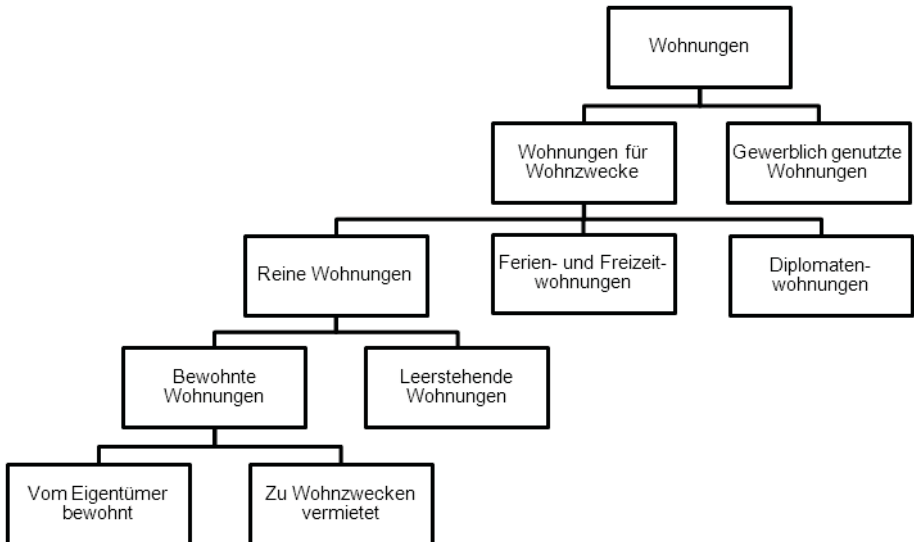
Wohnungen

Wohnungen für Wohnzwecke

Gewerblich genutzte Wohnungen

Reine Wohnungen

Ferien- und Freizeitwohnungen

Diplomatenwohnungen

Bewohnte Wohnungen

Leerstehende Wohnungen

Vom Eigentümer bewohnt

Zu Wohnzwecken vermietet